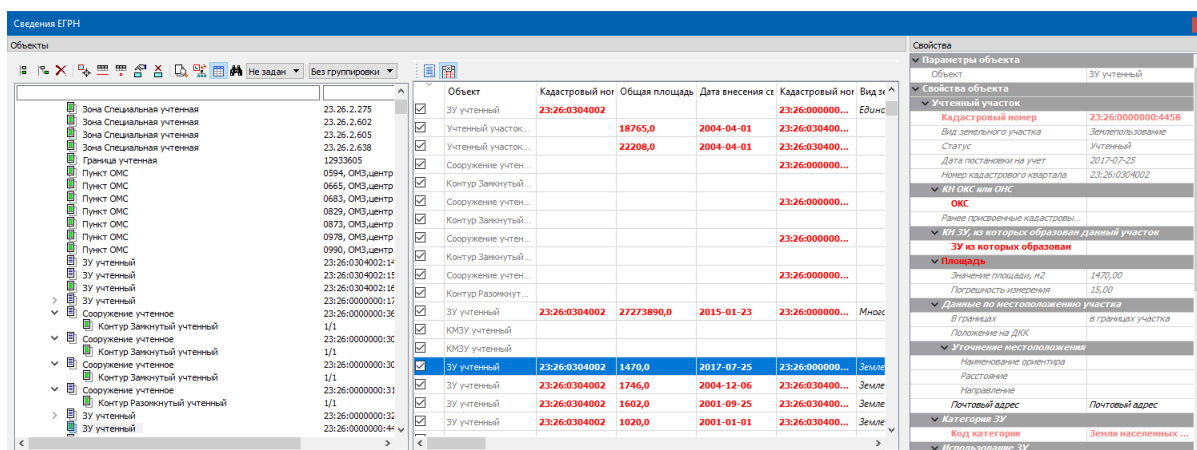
Сведения ЕГРН

Объекты

Не задан
Без группировки

| | |
|---|---|
| Зона Специальная учтенная | 23.26.2.275 |
| Зона Специальная учтенная | 23.26.2.602 |
| Зона Специальная учтенная | 23.26.2.605 |
| Зона Специальная учтенная | 23.26.2.638 |
| Граница учтенная | 12933605 |
| Пункт ОМС | 0594, ОМЗ,центр |
| Пункт ОМС | 0665, ОМЗ,центр |
| Пункт ОМС | 0683, ОМЗ,центр |
| Пункт ОМС | 0829, ОМЗ,центр |
| Пункт ОМС | 0873, ОМЗ,центр |
| Пункт ОМС | 0978, ОМЗ,центр |
| Пункт ОМС | 0990, ОМЗ,центр |
| ЗУ учтенный | 23:26:0304002:14 |
| ЗУ учтенный | 23:26:0304002:15 |
| ЗУ учтенный | 23:26:0304002:16 |
| ЗУ учтенный | 23:26:0000000:17 |
| Сооружение учтенное | 23:26:0000000:36 |
| Контур Замкнутый учтенный | 1/1 |
| Сооружение учтенное | 23:26:0000000:30 |
| Контур Замкнутый учтенный | 1/1 |
| Сооружение учтенное | 23:26:0000000:30 |
| Контур Замкнутый учтенный | 1/1 |
| Сооружение учтенное | 23:26:0000000:31 |
| Контур Разомкнутый учтенный | 1/1 |
| ЗУ учтенный | 23:26:0000000:32 |
| ЗУ учтенный | 23:26:0000000:44 |

| Объект | Кадастровый ном | Общая площадь | Дата внесения св | Кадастровый ном | Вид з |
|---|---|---|---|---|---|
| ЗУ учтенный | 23:26:0304002 | | | 23:26:000000... | Едино |
| Учтенный участок... | | 18765,0 | 2004-04-01 | 23:26:030400... | |
| Учтенный участок... | | 22208,0 | 2004-04-01 | 23:26:030400... | |
| Сооружение учтен... | | | | 23:26:000000... | |
| Контур Замкнутый... | | | | | |
| Сооружение учтен... | | | | 23:26:000000... | |
| Контур Замкнутый... | | | | | |
| Сооружение учтен... | | | | 23:26:000000... | |
| Контур Замкнутый... | | | | | |
| Сооружение учтен... | | | | 23:26:000000... | |
| Контур Разомкнут... | | | | | |
| ЗУ учтенный | 23:26:0304002 | 27273890,0 | 2015-01-23 | 23:26:000000... | Много |
| КМЗУ учтенный | | | | | |
| КМЗУ учтенный | | | | | |
| ЗУ учтенный | 23:26:0304002 | 1470,0 | 2017-07-25 | 23:26:000000... | Земле |
| ЗУ учтенный | 23:26:0304002 | 1746,0 | 2004-12-06 | 23:26:030400... | Земле |
| ЗУ учтенный | 23:26:0304002 | 1602,0 | 2001-09-25 | 23:26:030400... | Земле |
| ЗУ учтенный | 23:26:0304002 | 1020,0 | 2001-01-01 | 23:26:030400... | Земле |

Свойства

| | |
|---|---|
| Параметры объекта | |
| Объект | ЗУ учтенный |
| Свойства объекта | |
| Учтенный участок | |
| Кадастровый номер | 23:26:0000000:4458 |
| Вид земельного участка | Землепользование |
| Статус | Учтенный |
| Дата постановки на учет | 2017-07-25 |
| Номер кадастрового квартала | 23:26:0304002 |
| КН ОКС или ОНС | |
| ОКС | |
| Ранее присвоенные кадастровы... | |
| КН ЗУ, из которых образован данный участок | |
| ЗУ из которых образован | |
| Площадь | |
| Значение площади, м2 | 1470,00 |
| Погрешность измерения | 15,00 |
| Данные по местоположению участка | |
| В границах | в границах участка |
| Положение на ДКК | |
| Уточнение местоположения | |
| Наименование ориентира | |
| Расстояние | |
| Направление | |
| Почтовый адрес | Почтовый адрес |
| Категория ЗУ | |
| Код категории | Земли населенных... |
| Использование ЗУ | |